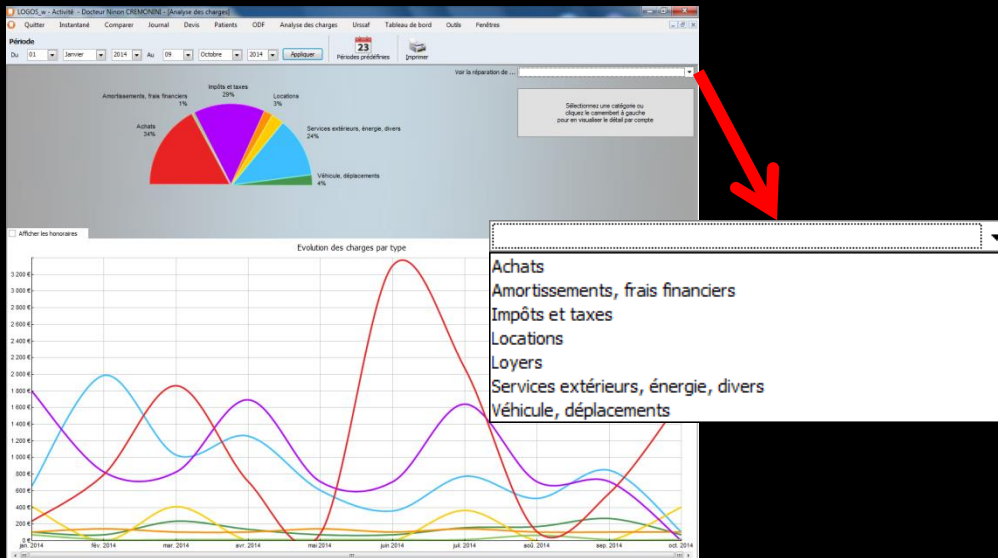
LOGOS_w - Activité - Docteur Ninon CREMONINI - [Analyse des charges]

Quitter Instantané Comparer Journal Devis Patients ODF Analyse des charges Unsaf Tableau de bord Outils Fenêtres

Période
Du 01 Janvier 2014 Au 09 Octobre 2014 Appliquer

23
Périodes prédéfinies Imprimer

Voir la réparation de ...

Sélectionnez une catégorie ou cliquez le camembert à gauche pour en visualiser le détail par compte

Amortissements, frais financiers 1%
Impôts et taxes 29%
Locations 3%
Achats 34%
Services extérieurs, énergie, divers 24%
Véhicule, déplacements 4%

Afficher les honoraires

Evolution des charges par type

3 200 €
3 000 €
2 800 €
2 600 €
2 400 €
2 200 €
2 000 €
1 800 €
1 600 €
1 400 €
1 200 €
1 000 €
800 €
600 €
400 €
200 €
0 €

janv. 2014 févr. 2014 mars 2014 avr. 2014 mai 2014 juin 2014 juil. 2014 août 2014 sept. 2014 oct. 2014

Achats
Amortissements, frais financiers
Impôts et taxes
Locations
Loyers
Services extérieurs, énergie, divers
Véhicule, déplacements